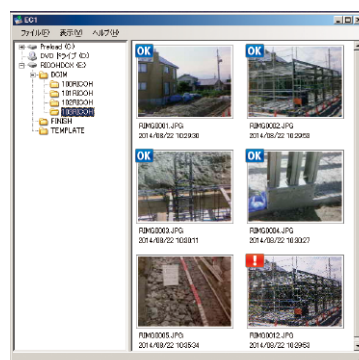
DC1

ファイル(F) 表示(V) ヘルプ(H)

Preload (C:)
DVD ドライブ (D:)
RICOHDCW (E:)
DCIM
100RICOH
101RICOH
102RICOH
103RICOH
FINISH
TEMPLATE

OK
RIMG0001.JPG
2014/08/22 10:20:30

OK
RIMG0002.JPG
2014/08/22 10:20:58

OK
RIMG0003.JPG
2014/08/22 10:20:11

OK
RIMG0004.JPG
2014/08/22 10:20:27

RIMG0005.JPG
2014/08/22 10:35:34

!
RIMG0012.JPG
2014/08/22 10:29:53